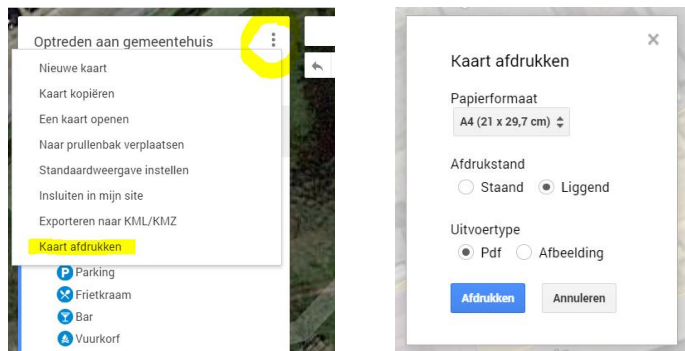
Optreden aan gemeentehuis

Nieuwe kaart
Kaart kopiëren
Een kaart openen
Naar prullenbak verplaatsen
Standaardweergave instellen
Insluiten in mijn site
Exporteren naar KML/KMZ
Kaart afdrukken

Parking
Frietkraam
Bar
Vuurkorf

×

Kaart afdrukken

Papierformaat
A4 (21 x 29,7 cm)

Afdrukstand
Staand
Liggend

Uitvoertype
Pdf
Afbeelding

Afdrukken
Annuleren